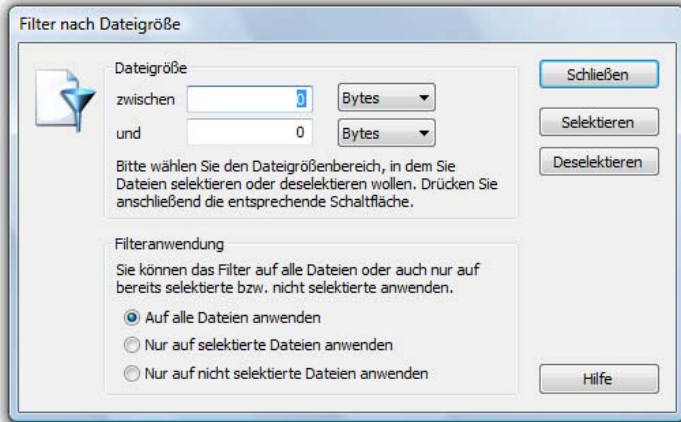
Filter nach Dateigröße

Dateigröße

zwischen 0 Bytes

und 0 Bytes

Bitte wählen Sie den Dateigrößenbereich, in dem Sie Dateien selektieren oder deselektieren wollen. Drücken Sie anschließend die entsprechende Schaltfläche.

Schließen

Selektieren

Deselektieren

Filteranwendung

Sie können das Filter auf alle Dateien oder auch nur auf bereits selektierte bzw. nicht selektierte anwenden.

Auf alle Dateien anwenden

Nur auf selektierte Dateien anwenden

Nur auf nicht selektierte Dateien anwenden

Hilfe